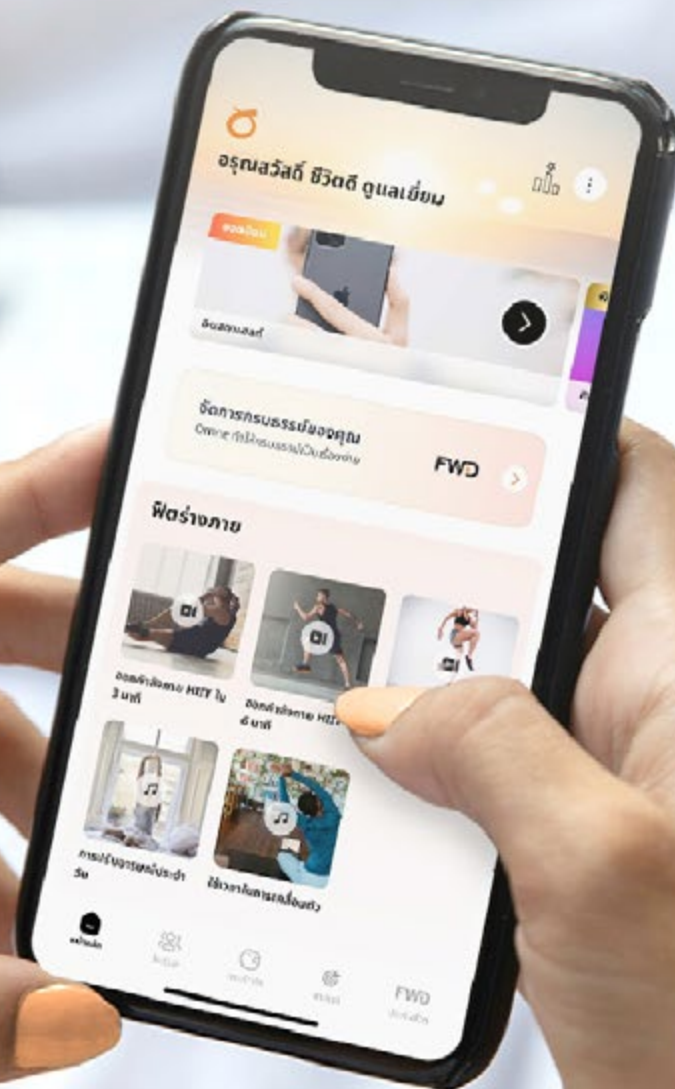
อรุณสวัสดิ์ ชีวิตดี ดูแลเยี่ยม

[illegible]

อินสตาแลนด์

จัดการกรมธรรม์ของคุณ

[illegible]

FWD

ฟิตร่างกาย

ออกกำลังกาย HIIT ใน 3 นาที

ออกกำลังกาย HIIT ใน 6 นาที

การปรับอารมณ์ประจำวัน

ใช้เวลาในการเคลื่อนไหว

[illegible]

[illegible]

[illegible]

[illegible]

FWD

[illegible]